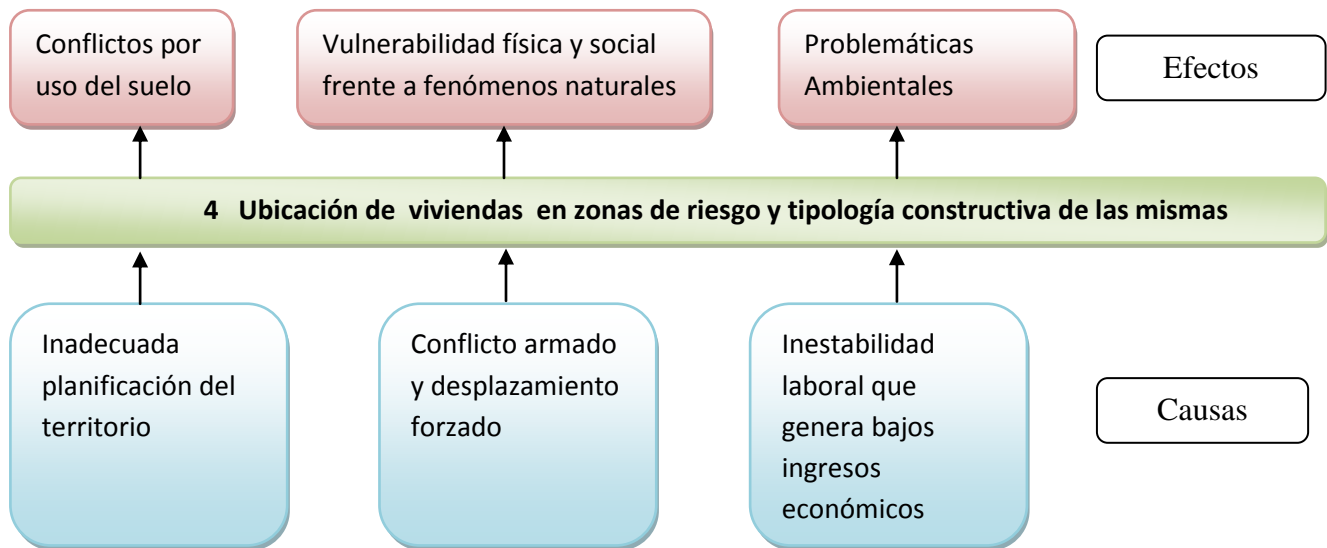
Conflictos por uso del suelo

Vulnerabilidad física y social frente a fenómenos naturales

Problemáticas Ambientales

Efectos

4 Ubicación de viviendas en zonas de riesgo y tipología constructiva de las mismas

Inadecuada planificación del territorio

Conflicto armado y desplazamiento forzado

Inestabilidad laboral que genera bajos ingresos económicos

Causas